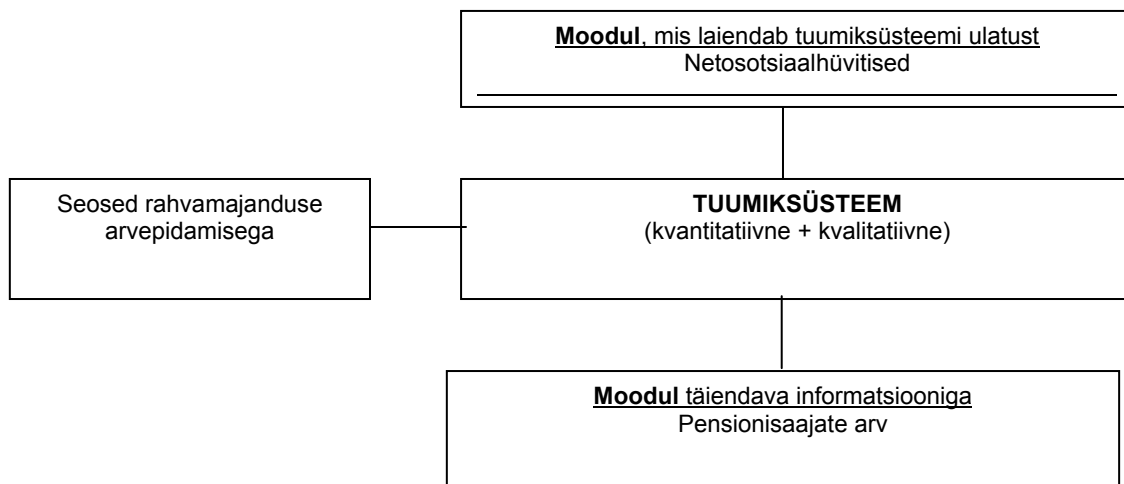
Moodul, mis laiendab tuumiksüsteemi ulatust
Netosotsiaalhüvitised

Seosed rahvamajanduse arvepidamisega

TUUMIKSÜSTEEM
(kvantitatiivne + kvalitatiivne)

Moodul täiendava informatsiooniga
Pensionisaajate arv